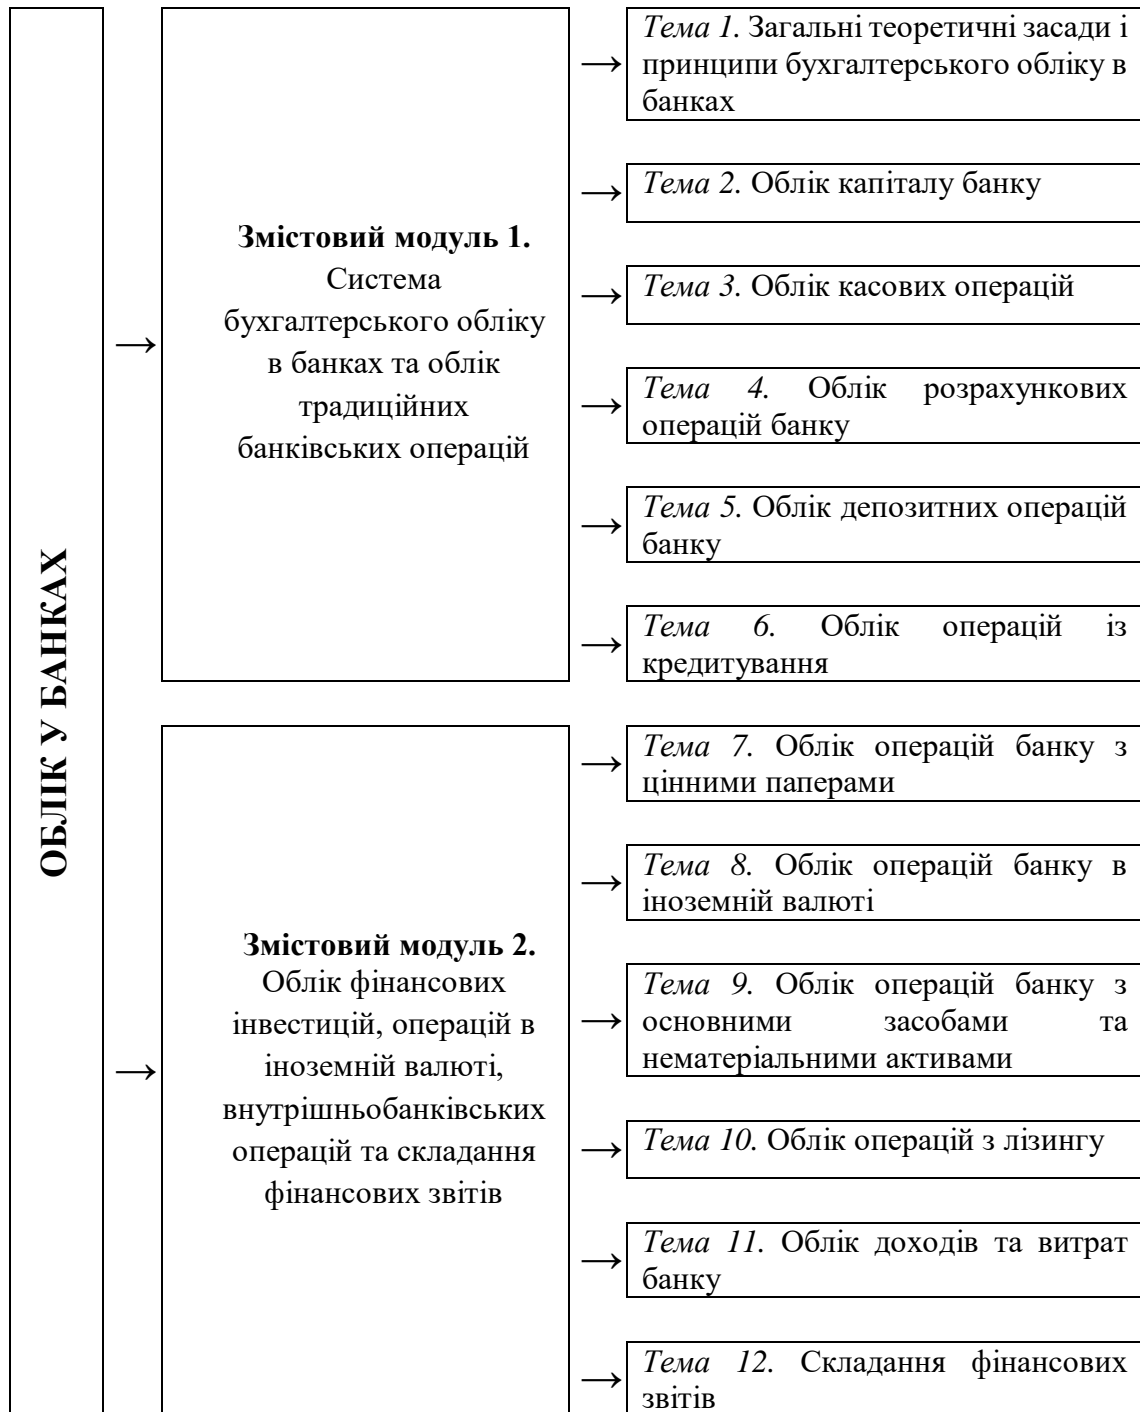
ОБЛІК У БАНКАХ

Змістовий модуль 1.
Система бухгалтерського обліку в банках та облік традиційних банківських операцій

Тема 1. Загальні теоретичні засади і принципи бухгалтерського обліку в банках

Тема 2. Облік капіталу банку

Тема 3. Облік касових операцій

Тема 4. Облік розрахункових операцій банку

Тема 5. Облік депозитних операцій банку

Тема 6. Облік операцій із кредитування

Змістовий модуль 2.
Облік фінансових інвестицій, операцій в іноземній валюті, внутрішньобанківських операцій та складання фінансових звітів

Тема 7. Облік операцій банку з цінними паперами

Тема 8. Облік операцій банку в іноземній валюті

Тема 9. Облік операцій банку з основними засобами та нематеріальними активами

Тема 10. Облік операцій з лізингу

Тема 11. Облік доходів та витрат банку

Тема 12. Складання фінансових звітів